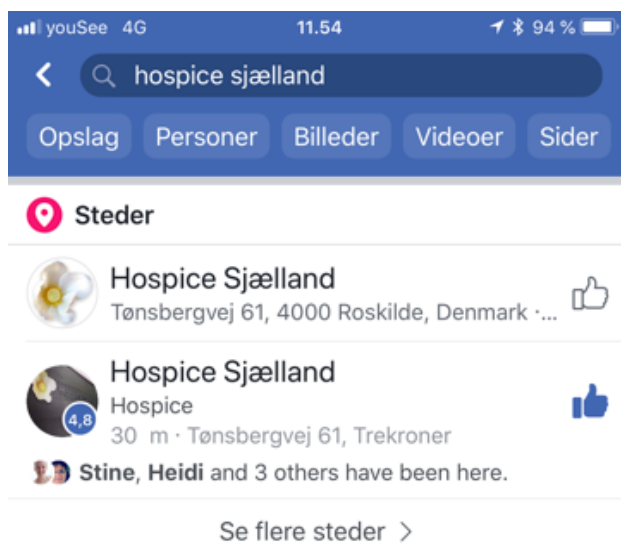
youSee 4G 11.54 94 %

hospice sjælland

Opslag Personer Billeder Videoer Sider

Steder

Hospice Sjælland
Tønsbergvej 61, 4000 Roskilde, Denmark ·...

Hospice Sjælland
Hospice
4,8
30 m · Tønsbergvej 61, Trekroner

Stine, Heidi and 3 others have been here.

Se flere steder >